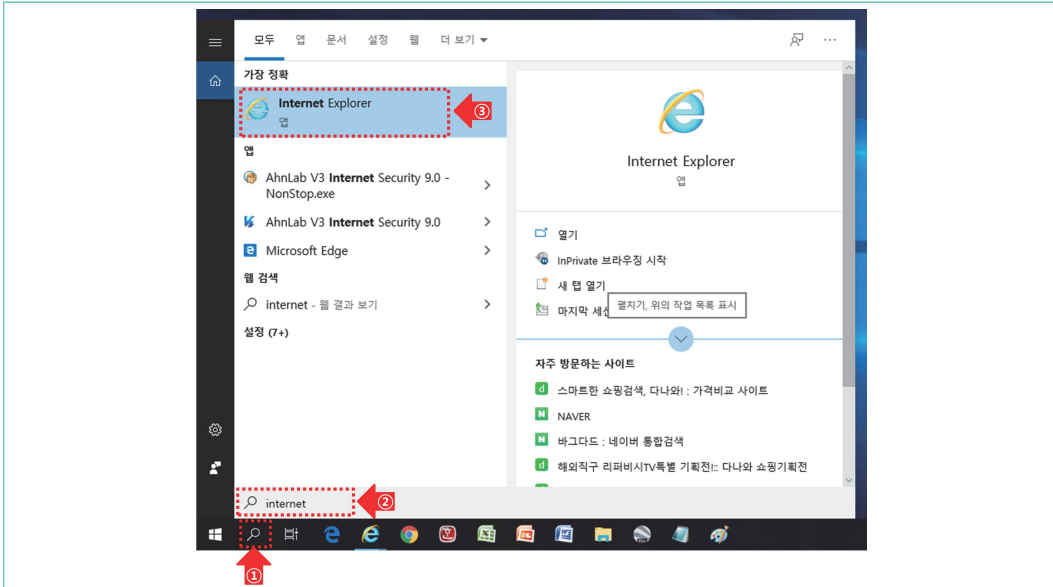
모두 앱 문서 설정 웹 더 보기

가장 정확

Internet Explorer
앱

③

앱

AhnLab V3 Internet Security 9.0 - NonStop.exe

AhnLab V3 Internet Security 9.0

Microsoft Edge

웹 검색

internet - 웹 결과 보기

설정 (7+)

Internet Explorer
앱

열기

InPrivate 브라우징 시작

새 탭 열기

마지막 세션 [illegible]

펼치기, 위의 작업 목록 표시

자주 방문하는 사이트

스마트한 쇼핑검색, 다나와! : 가격비교 사이트

NAVER

바그다드 : 네이버 통합검색

해외직구 리퍼비시TV특별 기획전!:: 다나와 쇼핑기획전

internet

②

①